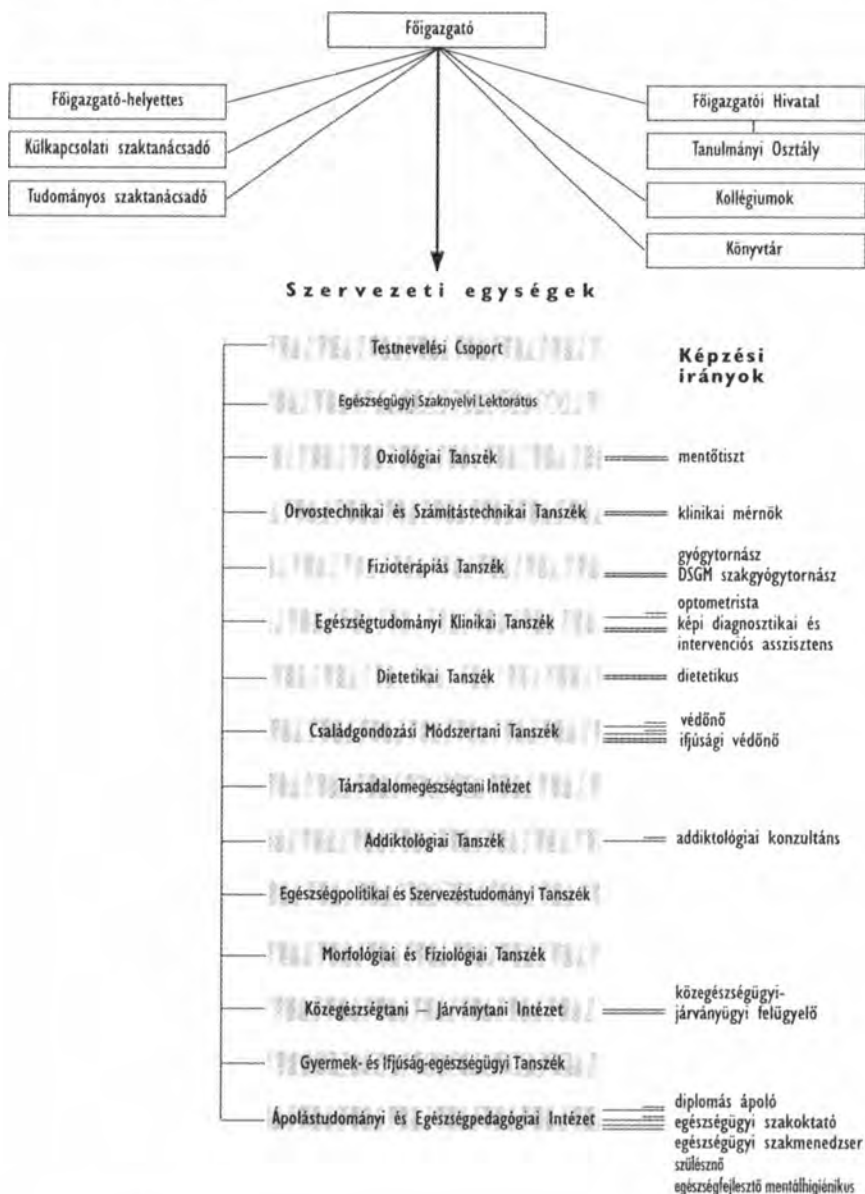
Főigazgató

Főigazgató-helyettes

Külkapcsolati szaktanácsadó

Tudományos szaktanácsadó

Főigazgatói Hivatal

Tanulmányi Osztály

Kollégiumok

Könyvtár

Szervezeti egységek

Képzési irányok

Testnevelési Csoport

Egészségügyi Szaknyelvi Lektorátus

Oxiológiai Tanszék — mentőtiszt

Orvostechnikai és Számítástechnikai Tanszék — klinikai mérnök

Fizioterápiás Tanszék — gyógytornász, DSGM szakgyógytornász

Egészségtudományi Klinikai Tanszék — optometrista, képi diagnosztikai és intervenciós asszisztens

Dietetikai Tanszék — dietetikus

Családgondozási Módszertani Tanszék — védőnő, ifjúsági védőnő

Társadalomegészségtani Intézet

Addiktológiai Tanszék — addiktológiai konzultáns

Egészségpolitikai és Szervezéstudományi Tanszék

Morfológiai és Fiziológiai Tanszék

Közegészségtani – Járványtani Intézet — közegészségügyi-járványügyi felügyelő

Gyermek- és Ifjúság-egészségügyi Tanszék

Ápolástudományi és Egészségpedagógiai Intézet — diplomás ápoló, egészségügyi szakoktató, egészségügyi szakmenedzser, szülésznő, egészségfejlesztő mentálhigiénikus